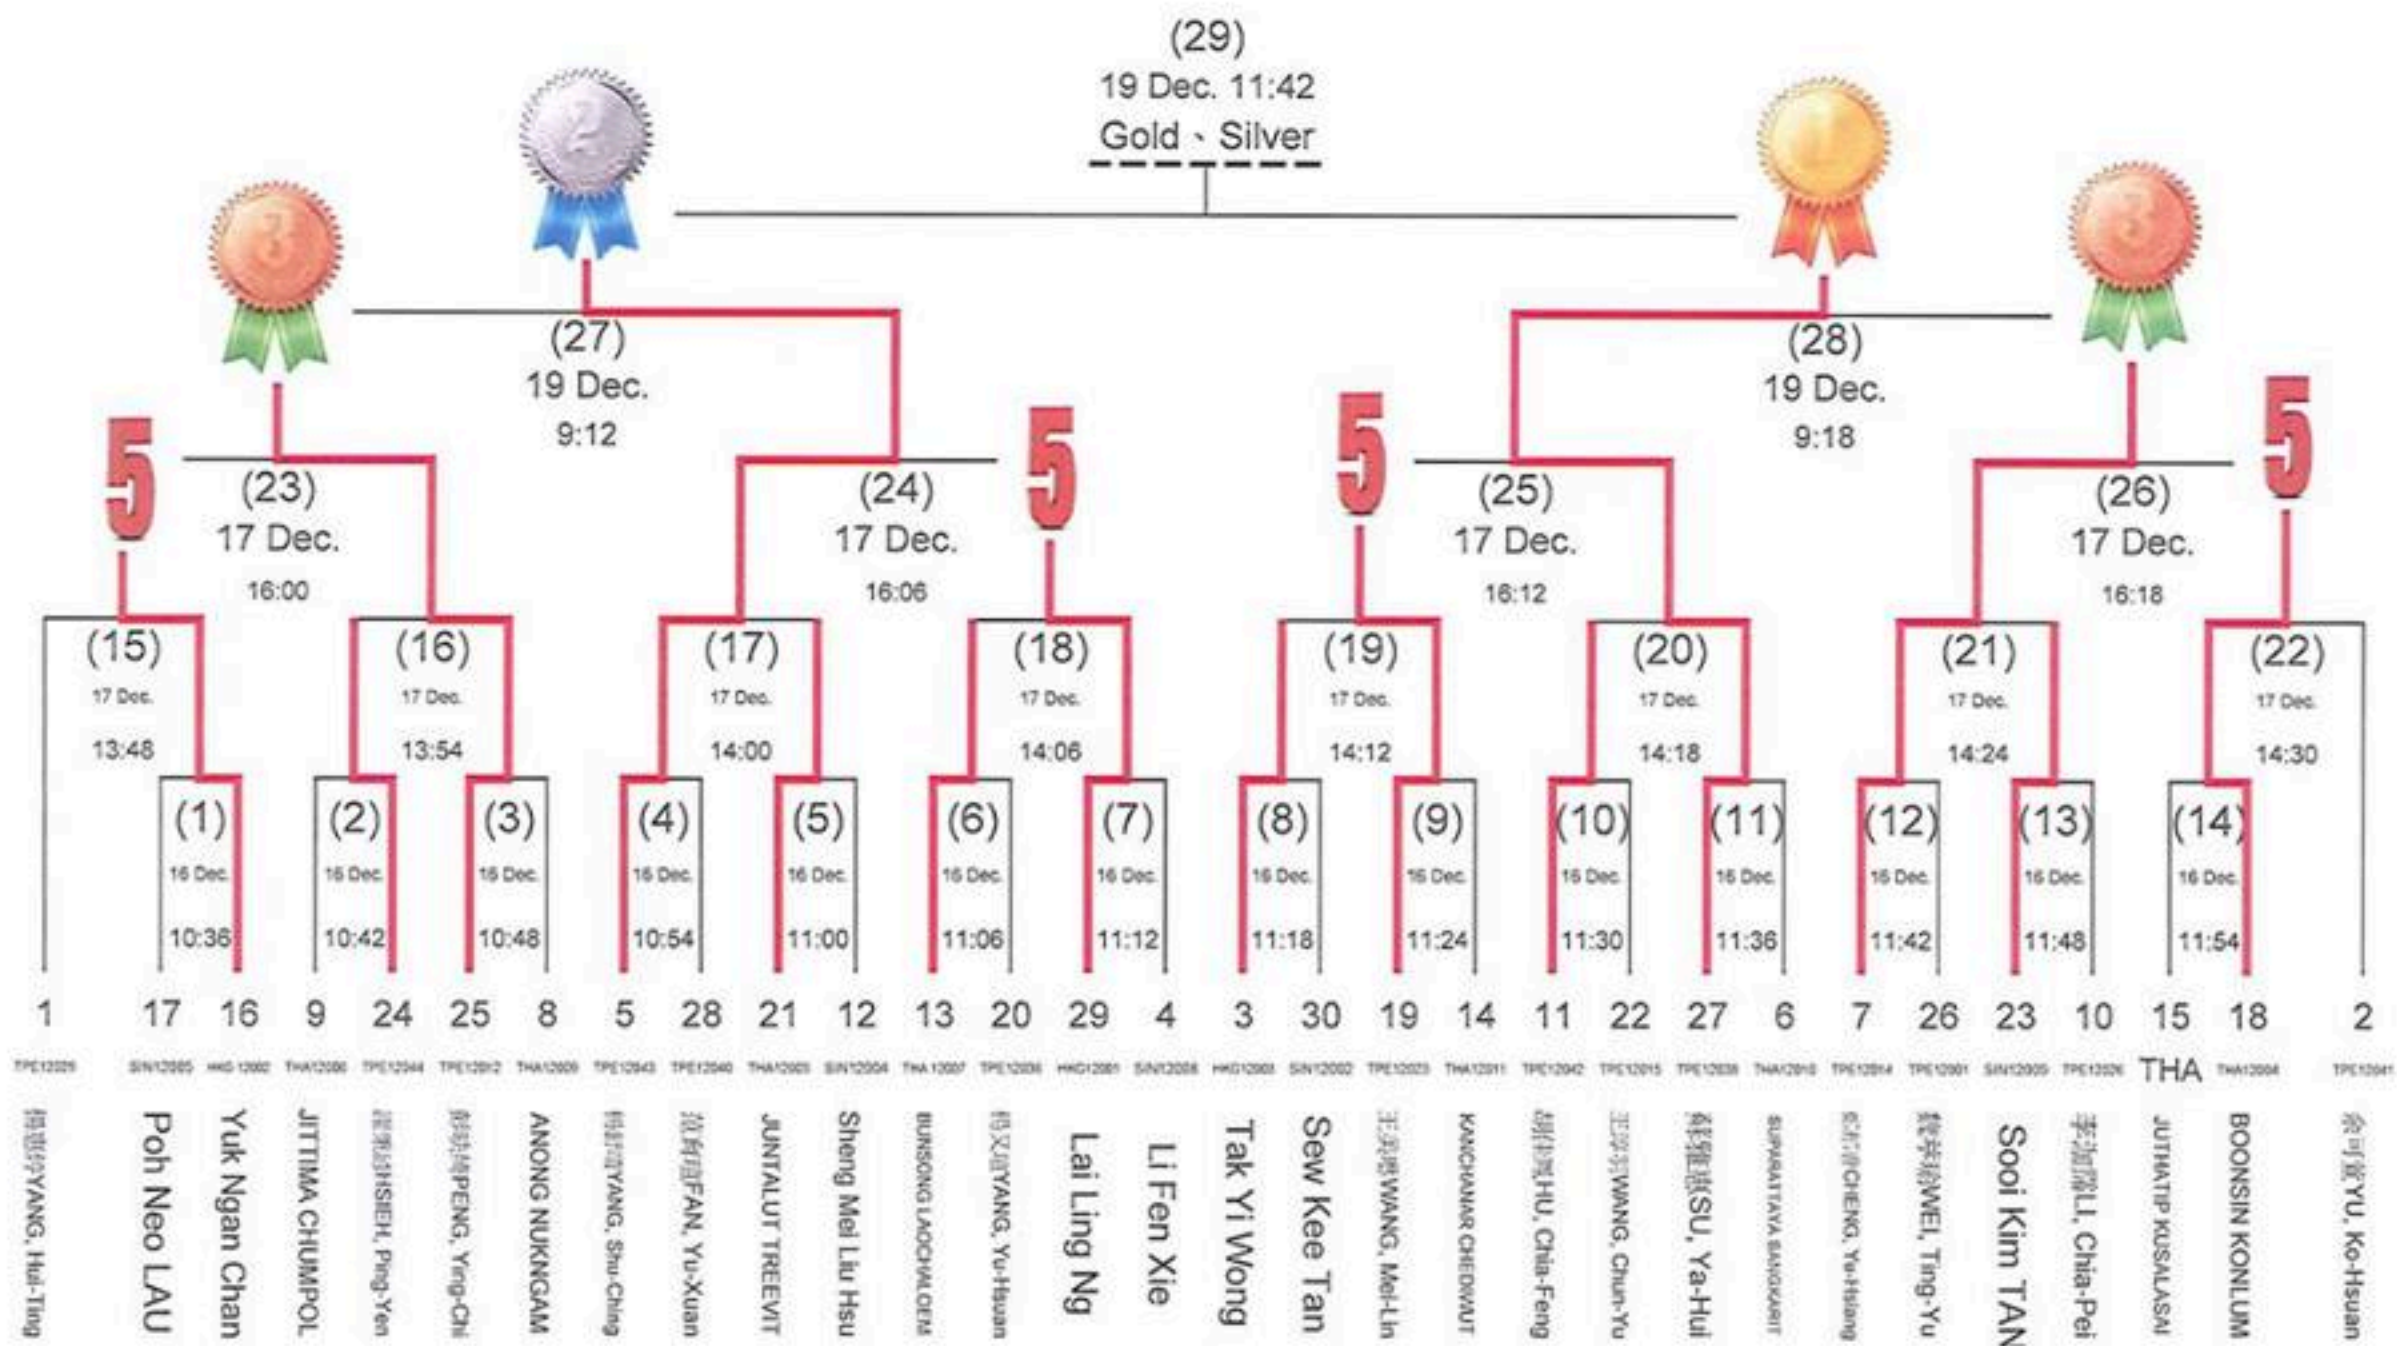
(29)
19 Dec. 11:42
Gold、Silver

2 1 3 3

(27)
19 Dec.
9:12

(28)
19 Dec.
9:18

5 5 5 5

(23)
17 Dec.
16:00

(24)
17 Dec.
16:06

(25)
17 Dec.
16:12

(26)
17 Dec.
16:18

(15)
17 Dec.
13:48

(16)
17 Dec.
13:54

(17)
17 Dec.
14:00

(18)
17 Dec.
14:06

(19)
17 Dec.
14:12

(20)
17 Dec.
14:18

(21)
17 Dec.
14:24

(22)
17 Dec.
14:30

(1)
16 Dec.
10:36

(2)
16 Dec.
10:42

(3)
16 Dec.
10:48

(4)
16 Dec.
10:54

(5)
16 Dec.
11:00

(6)
16 Dec.
11:06

(7)
16 Dec.
11:12

(8)
16 Dec.
11:18

(9)
16 Dec.
11:24

(10)
16 Dec.
11:30

(11)
16 Dec.
11:36

(12)
16 Dec.
11:42

(13)
16 Dec.
11:48

(14)
16 Dec.
11:54

1 17 16 9 24 25 8 5 28 21 12 13 20 29 4 3 30 19 14 11 22 27 6 7 26 23 10 15 18 2

TPE12029 SIN12005 HKG12002 THA12030 TPE12044 TPE12012 THA12009 TPE12043 TPE12040 THA12023 SIN12004 THA12007 TPE12036 HKG12001 SIN12008 HKG12003 SIN12002 TPE12023 THA12011 TPE12042 TPE12015 TPE12038 THA12010 TPE12014 TPE12001 SIN12005 TPE12026 THA THA12004 TPE12041

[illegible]YANG, Hui-Ting
Poh Neo LAU
Yuk Ngan Chan
JITTIMA CHUMPOL
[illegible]HSIEH, Ping-Yen
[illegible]PENG, Ying-Chi
ANONG NUKNGAM
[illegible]YANG, Shu-Ching
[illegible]FAN, Yu-Xuan
JUNTALUT TREEVIT
Sheng Mei Liu Hsu
BUNSONG LAOCHALOEM
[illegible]YANG, Yu-Hsuan
Lai Ling Ng
Li Fen Xie
Tak Yi Wong
Sew Kee Tan
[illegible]WANG, Mei-Lin
KANCHANAR CHEDWUT
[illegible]HU, Chia-Feng
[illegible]WANG, Chun-Yu
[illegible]SU, Ya-Hui
SUPARATTAYA SANGKAPIT
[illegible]CHENG, Ya-Hsiang
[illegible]WEI, Ting-Yu
Sooi Kim TAN
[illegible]LI, Chia-Pei
JUTHATIP KUSALASAI
BOONSIN KONLUM
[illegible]YU, Ko-Hsuan